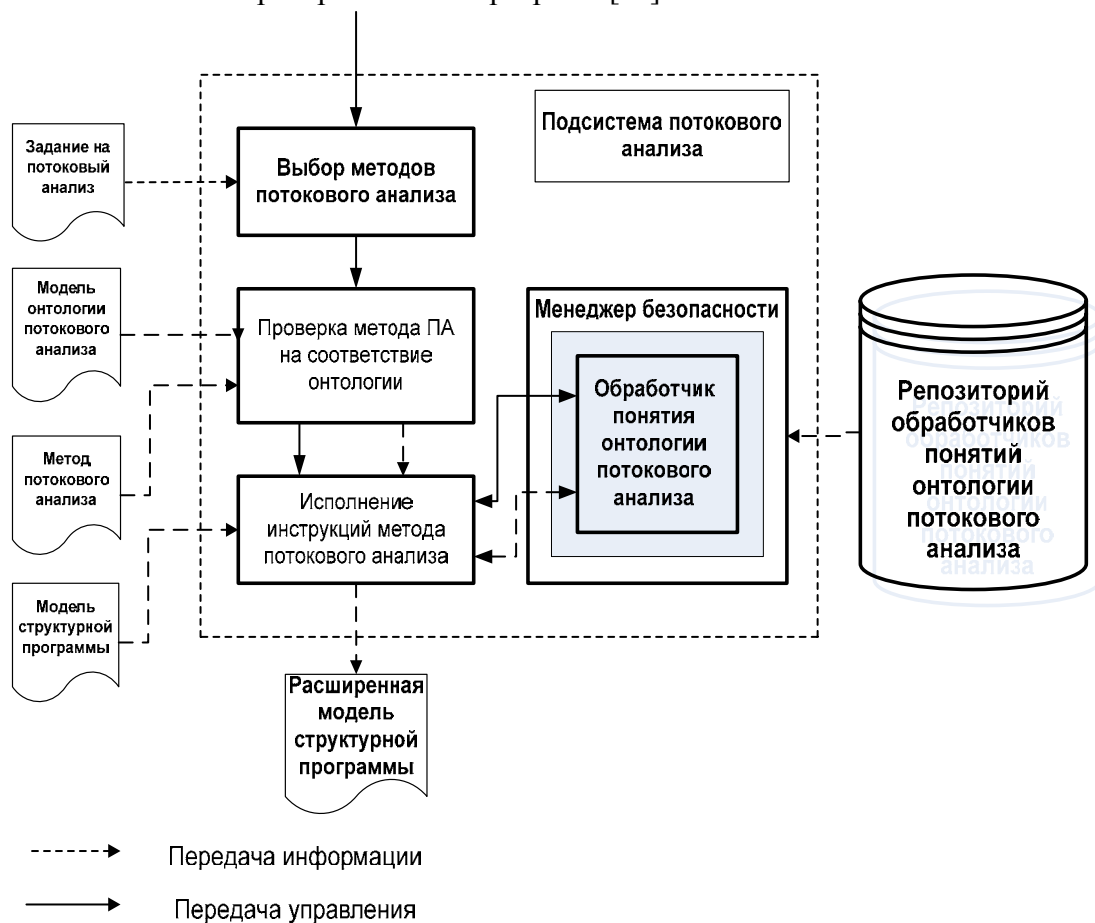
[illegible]

Задание на потоковый анализ

Модель онтологии потокового анализа

Метод потокового анализа

Модель структурной программы

Выбор методов потокового анализа

Проверка метода ПА на соответствие онтологии

Исполнение инструкций метода потокового анализа

Подсистема потокового анализа

Менеджер безопасности

Обработчик понятия онтологии потокового анализа

Репозиторий обработчиков понятий онтологии потокового анализа

Расширенная модель структурной программы

Передача информации

Передача управления